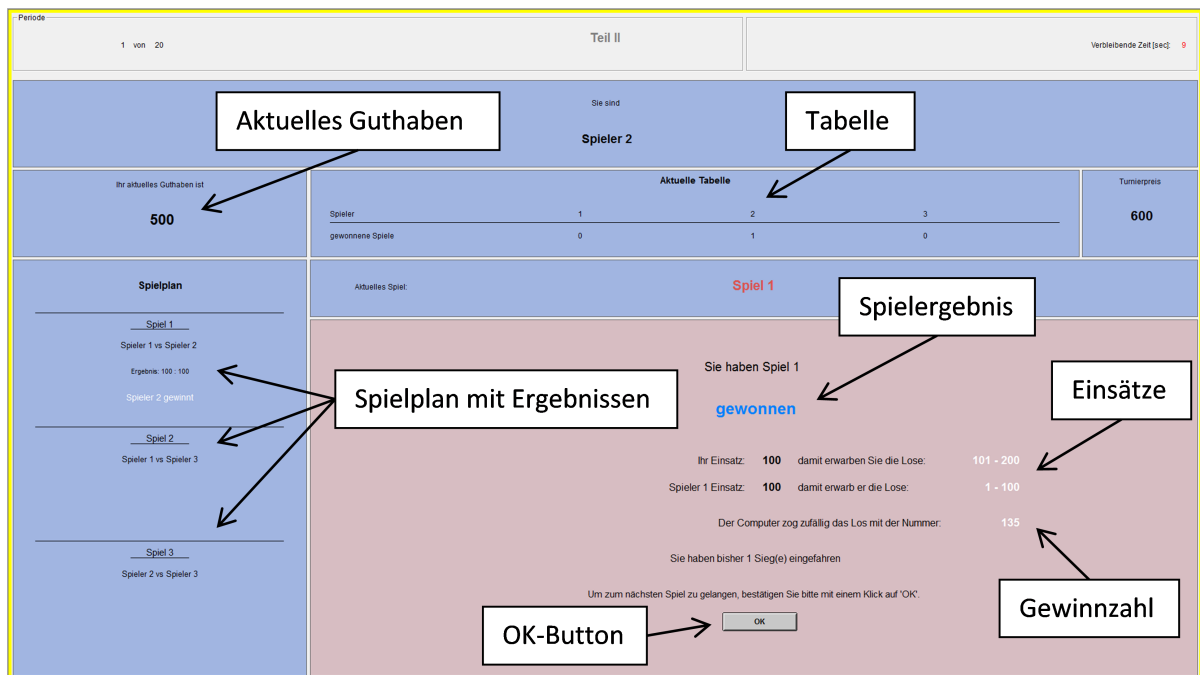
Periode

1 von 20

Teil II

Verbleibende Zeit [sec]: 9

Sie sind

Spieler 2

Aktuelles Guthaben

Tabelle

Ihr aktuelles Guthaben ist

500

Aktuelle Tabelle

| Spieler | 1 | 2 | 3 |
|---|---|---|---|
| gewonnene Spiele | 0 | 1 | 0 |

Turnierpreis

600

Spielplan

Spiel 1

Spieler 1 vs Spieler 2

Ergebnis: 100 : 100

Spieler 2 gewinnt

Spiel 2

Spieler 1 vs Spieler 3

Spiel 3

Spieler 2 vs Spieler 3

Aktuelles Spiel:

Spiel 1

Spielergebnis

Spielplan mit Ergebnissen

Sie haben Spiel 1

gewonnen

Einsätze

Ihr Einsatz: 100 damit erwarben Sie die Lose: 101 - 200

Spieler 1 Einsatz: 100 damit erwarb er die Lose: 1 - 100

Der Computer zog zufällig das Los mit der Nummer: 135

Sie haben bisher 1 Sieg(e) eingefahren

Um zum nächsten Spiel zu gelangen, bestätigen Sie bitte mit einem Klick auf 'OK'.

OK-Button

OK

Gewinnzahl